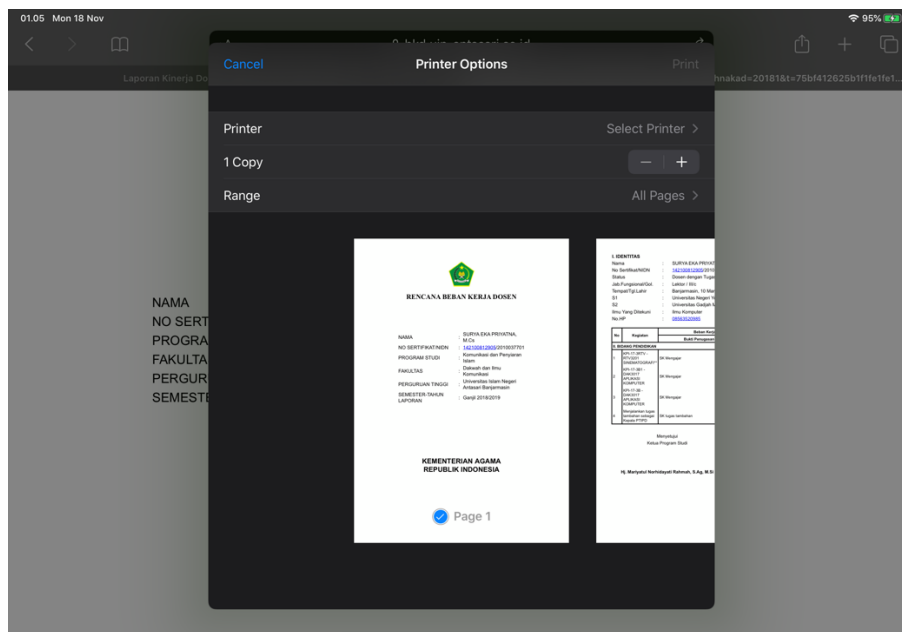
01.05 Mon 18 Nov
95%

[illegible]

Laporan Kinerja Do

hnakad=20181&t=75bf412625b1f1fe1fe1...

Cancel
Printer Options
Print

Printer
Select Printer >

1 Copy
— +

Range
All Pages >

RENCANA BEBAN KERJA DOSEN

| NAMA | : SURYA EKA PRIYATNA, M.Cs |
|---|---|
| NO SERTIFIKAT/NIDN | : 142100812905/2010037701 |
| PROGRAM STUDI | : Komunikasi dan Penyiaran Islam |
| FAKULTAS | : Dakwah dan Ilmu Komunikasi |
| PERGURUAN TINGGI | : Universitas Islam Negeri Antasari Banjarmasin |
| SEMESTER-TAHUN LAPORAN | : Genjil 2018/2019 |

KEMENTERIAN AGAMA
REPUBLIK INDONESIA

Page 1

I. IDENTITAS
Nama : SURYA EKA PRIYAT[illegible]
No Sertifikat/NIDN : 142100812905/201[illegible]
Status : Dosen dengan Tugas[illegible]
Jab.Fungsional/Gol : Lektor / IIIc
Tempat/Tgl.Lahir : Banjarmasin, 10 Mar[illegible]
S1 : Universitas Negeri Y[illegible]
S2 : Universitas Gadjah M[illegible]
Ilmu Yang Ditekuni : Ilmu Komputer
No HP : 08563520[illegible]

| No | Kegiatan | Beban Kerj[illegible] |
|---|---|---|
| | | Bukti Penugasan |
| II. BIDANG PENDIDIKAN | | |
| 1 | KPI-17-3IITV-KT1/2201 SINEMATOGRAFI | SK Mengajar |
| 2 | KPI-17-3III-GW/2017 APLIKASI KOMPUTER | SK Mengajar |
| 3 | KPI-17-3II-GW/2017 APLIKASI KOMPUTER | SK Mengajar |
| 4 | Menjalankan tugas tambahan sebagai Kepala PTIPD | SK tugas tambahan |

Menyetujui
Ketua Program Studi

Hj. Mariyatul Norhidayati Rahmah, S.Ag, M.Si

NAMA
NO SERT
PROGRA
FAKULTA
PERGUR
SEMEST